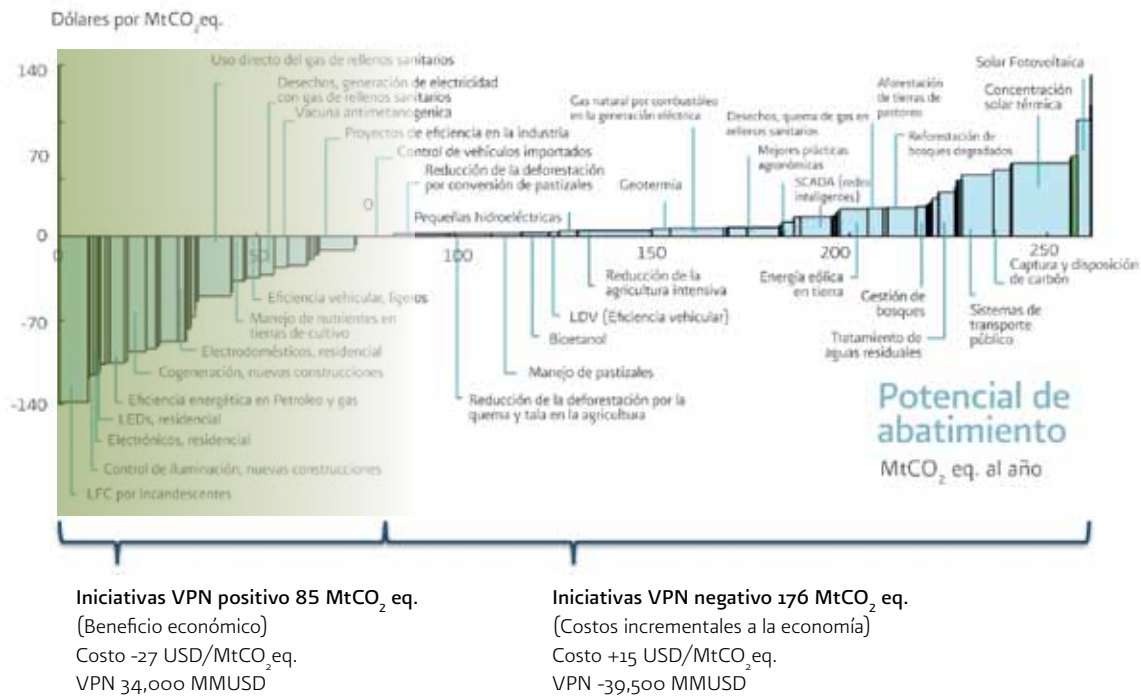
Dólares por MtCO$_2$eq.

140

70

0

-70

-140

Uso directo del gas de rellenos sanitarios

Desechos, generación de electricidad con gas de rellenos sanitarios

Vacuna antimetanogenica

Proyectos de eficiencia en la industria

Control de vehículos importados

Reducción de la deforestación por conversión de pastizales

0

50

Pequeñas hidroeléctricas

100

Gas natural por combustóleo en la generación eléctrica

Geotermia

150

Desechos, quema de gas en rellenos sanitarios

Mejores prácticas agronómicas

SCADA (redes inteligentes)

200

Aforestación de tierras de pastoreo

Reforestación de bosques degradados

Solar Fotovoltaica

Concentración solar térmica

250

Eficiencia vehicular, ligeros

Manejo de nutrientes en tierras de cultivo

Electrodomésticos, residencial

Cogeneración, nuevas construcciones

Eficiencia energética en Petroleo y gas

LEDs, residencial

Electrónicos, residencial

Control de iluminación, nuevas construcciones

LFC por incandescentes

Reducción de la agricultura intensiva

LDV (Eficiencia vehicular)

Bioetanol

Manejo de pastizales

Reducción de la deforestación por la quema y tala en la agricultura

Energía eólica en tierra

Gestión de bosques

Tratamiento de aguas residuales

Sistemas de transporte público

Captura y disposición de carbón

Potencial de abatimiento

MtCO$_2$ eq. al año

Iniciativas VPN positivo 85 MtCO$_2$ eq.
(Beneficio económico)
Costo -27 USD/MtCO$_2$eq.
VPN 34,000 MMUSD

Iniciativas VPN negativo 176 MtCO$_2$ eq.
(Costos incrementales a la economía)
Costo +15 USD/MtCO$_2$eq.
VPN -39,500 MMUSD